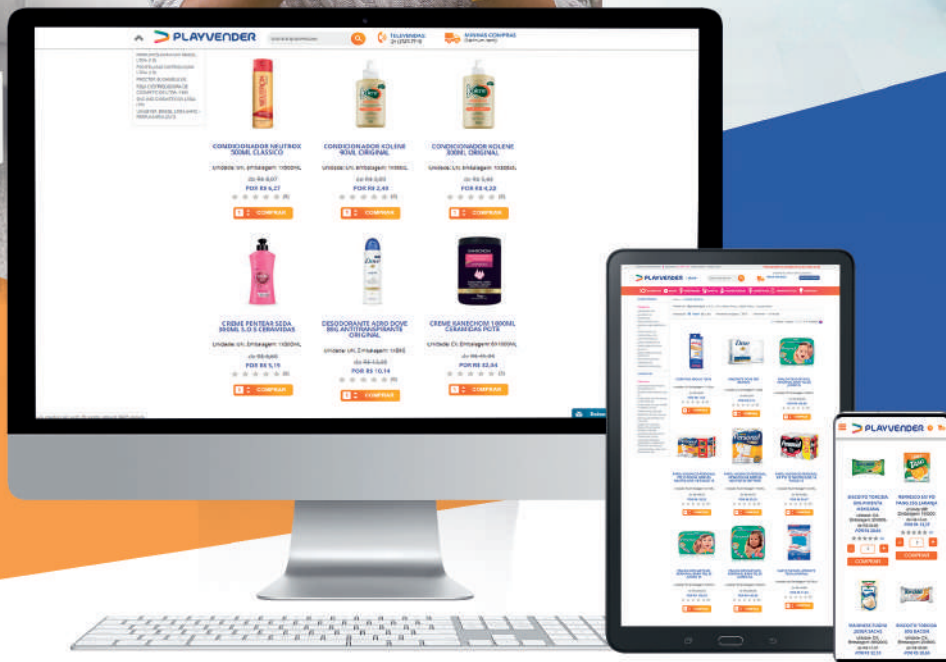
PLAYVENDER

TELEVENDAS

MINHAS COMPRAS

CONDICIONADOR NEUTROX 500ML CLASSICO

Unidade Un. Embalagem 1X500ML

De R$ 8,07

POR R$ 6,47

COMPRAR

CONDICIONADOR KOLENE 400ML ORIGINAL

Unidade Un. Embalagem 1X400ML

De R$ 3,03

POR R$ 2,49

COMPRAR

CONDICIONADOR KOLENE 300ML ORIGINAL

Unidade Un. Embalagem 1X300ML

De R$ 5,40

POR R$ 4,28

COMPRAR

CREME PENTEAR SEDA 300ML S.O.S CERAMIDAS

Unidade Un. Embalagem 1X300ML

De R$ 6,69

POR R$ 5,15

COMPRAR

DESODORANTE AERO DOVE 89G ANTITRANSPIRANTE ORIGINAL

Unidade Un. Embalagem 1X89G

De R$ 13,00

POR R$ 10,14

COMPRAR

CREME HANECHOM 1000ML CERAMIDAS POTE

Unidade Cx. Embalagem 6X1000ML

De R$ 41,49

POR R$ 32,04

COMPRAR

PLAYVENDER

PLAYVENDER

COMPRAR

COMPRAR